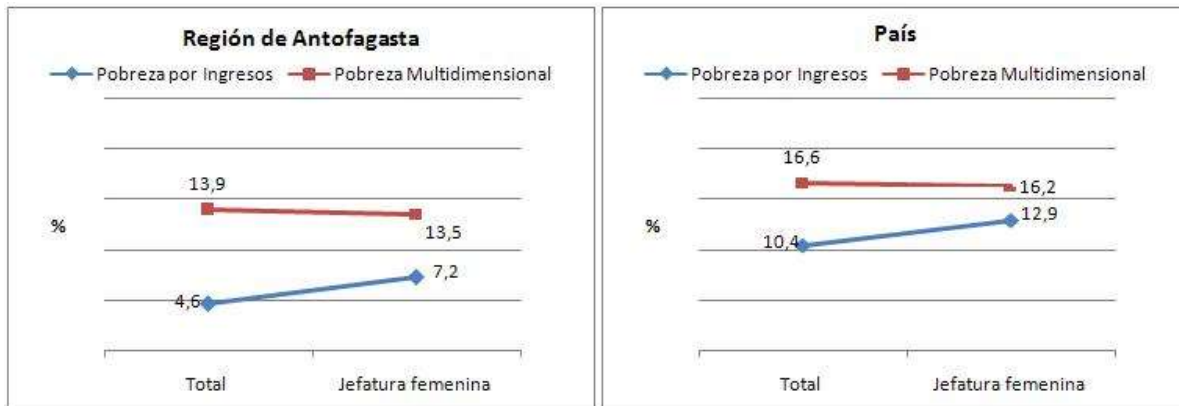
Región de Antofagasta

Pobreza por Ingresos
Pobreza Multidimensional

13,9
13,5
7,2
4,6

%

Total
Jefatura femenina

País

Pobreza por Ingresos
Pobreza Multidimensional

16,6
16,2
12,9
10,4

%

Total
Jefatura femenina